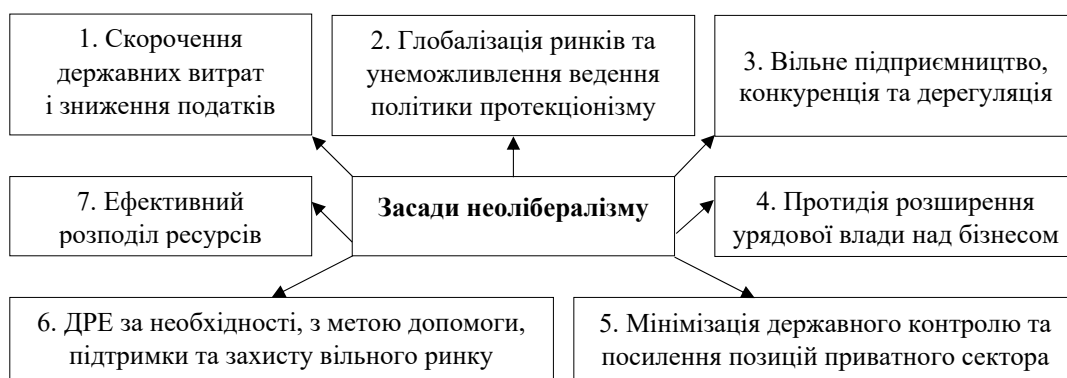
1. Скорочення державних витрат і зниження податків

2. Глобалізація ринків та унеможливлення ведення політики протекціонізму

3. Вільне підприємництво, конкуренція та дерегуляція

7. Ефективний розподіл ресурсів

Засади неолібералізму

4. Протидія розширення урядової влади над бізнесом

6. ДРЕ за необхідності, з метою допомоги, підтримки та захисту вільного ринку

5. Мінімізація державного контролю та посилення позицій приватного сектора